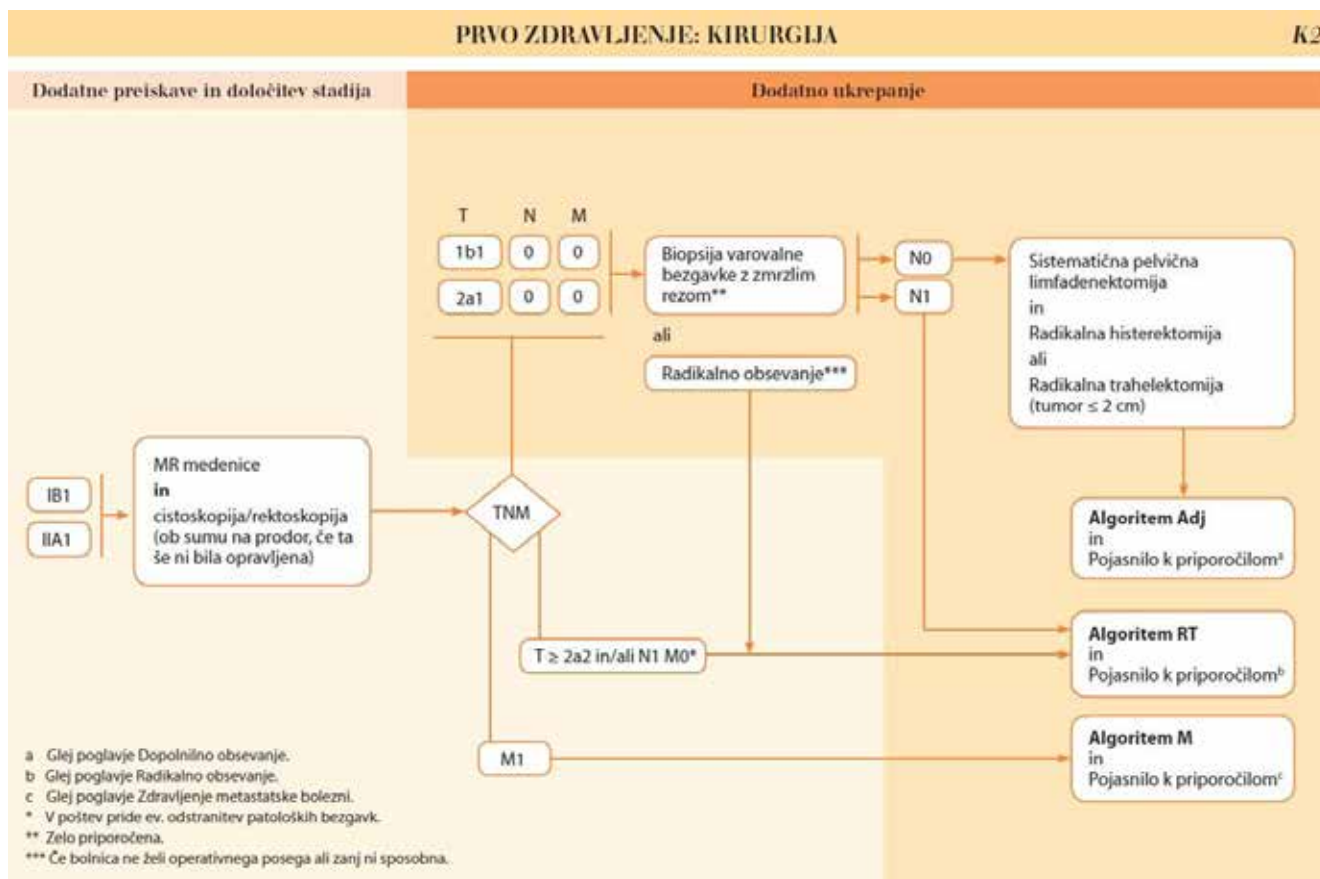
PRVO ZDRAVLJENJE: KIRURGIJA

K2

Dodatne preiskave in določitev stadija

Dodatno ukrepanje

T N M

1b1 0 0

2a1 0 0

Biopsija varovalne bezgavke z zmrzlim rezom**

ali

Radikalno obsevanje***

N0

N1

Sistematična pelvična limfadenektomija
in
Radikalna histerektomija
ali
Radikalna trahelektomija (tumor ≤ 2 cm)

IB1

IIA1

MR medenice
in
cistoskopija/rektoskopija (ob sumu na prodor, če ta še ni bila opravljena)

TNM

Algoritem Adj
in
Pojasnilo k priporočilom$^a$

T ≥ 2a2 in/ali N1 M0*

Algoritem RT
in
Pojasnilo k priporočilom$^b$

M1

Algoritem M
in
Pojasnilo k priporočilom$^c$

a Glej poglavje Dopolnilno obsevanje.
b Glej poglavje Radikalno obsevanje.
c Glej poglavje Zdravljenje metastatske bolezni.
* V poštev pride ev. odstranitev patoloških bezgavk.
** Zelo priporočena.
*** Če bolnica ne želi operativnega posega ali zanj ni sposobna.